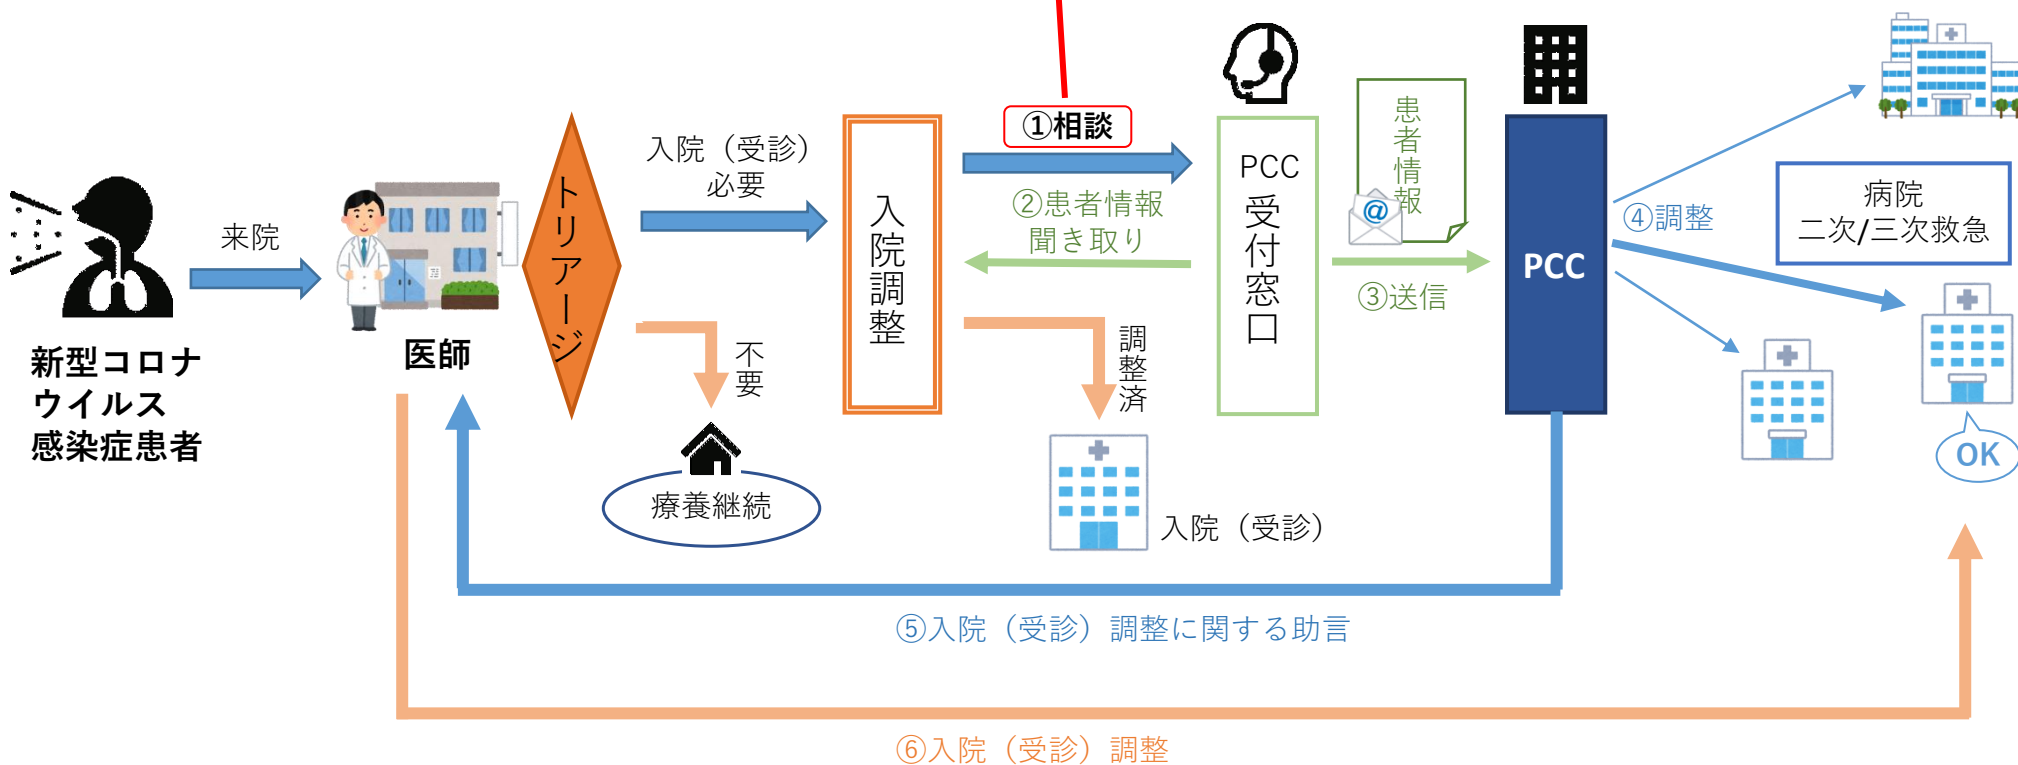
新型コロナウイルス感染症患者

来院

医師

トリアージ

入院（受診）必要

不要

療養継続

入院調整

①相談

②患者情報聞き取り

調整済

入院（受診）

PCC受付窓口

患者情報

@

③送信

PCC

④調整

病院
二次/三次救急

OK

⑤入院（受診）調整に関する助言

⑥入院（受診）調整